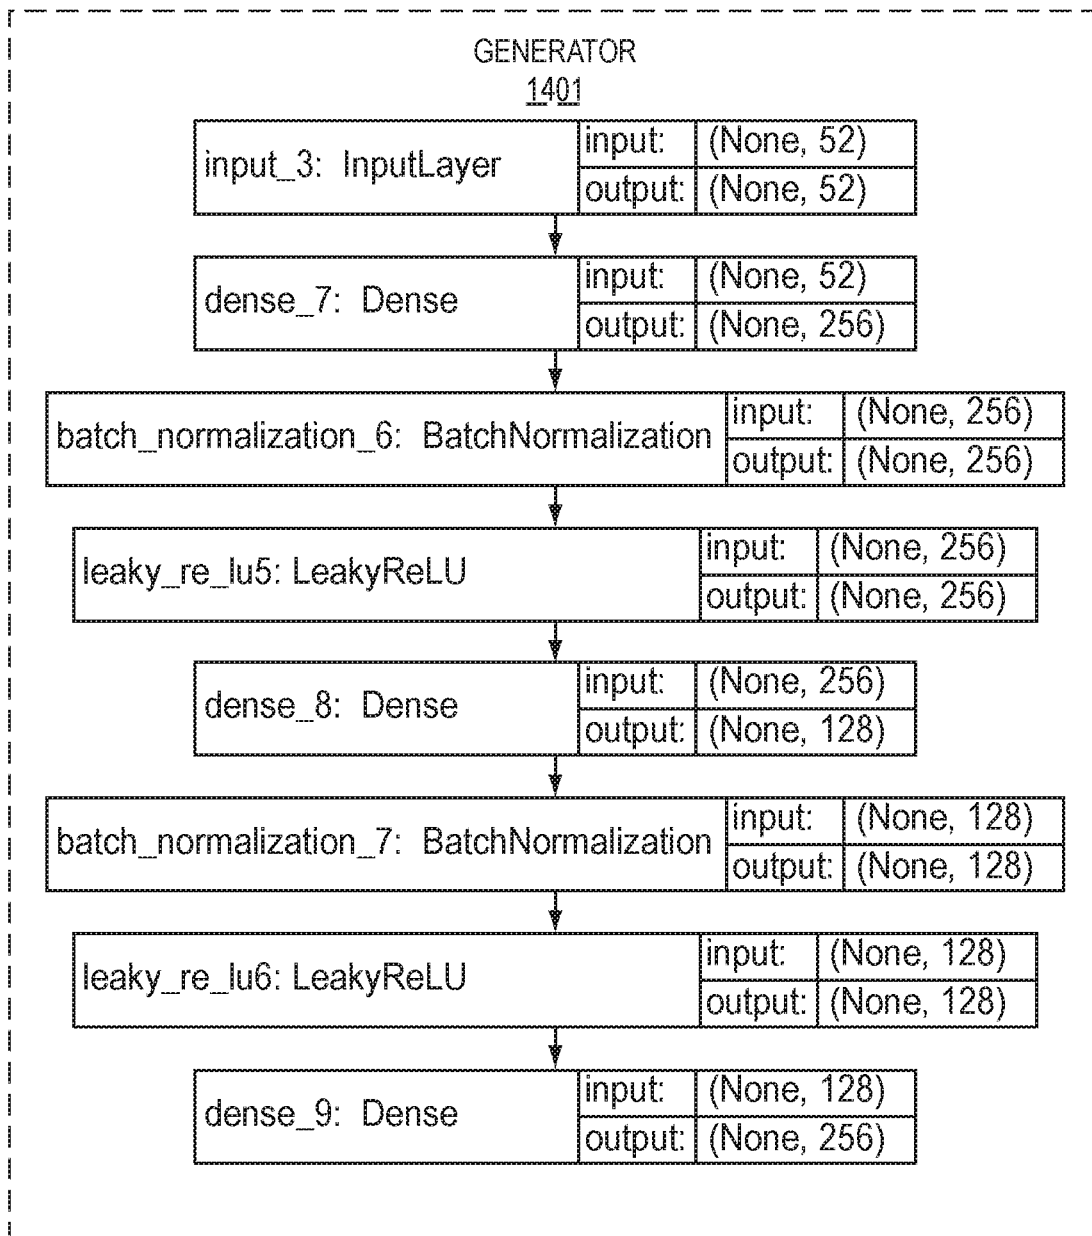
GENERATOR
1401

input_3: InputLayer | input: | (None, 52)
output: | (None, 52)

dense_7: Dense | input: | (None, 52)
output: | (None, 256)

batch_normalization_6: BatchNormalization | input: | (None, 256)
output: | (None, 256)

leaky_re_lu5: LeakyReLU | input: | (None, 256)
output: | (None, 256)

dense_8: Dense | input: | (None, 256)
output: | (None, 128)

batch_normalization_7: BatchNormalization | input: | (None, 128)
output: | (None, 128)

leaky_re_lu6: LeakyReLU | input: | (None, 128)
output: | (None, 128)

dense_9: Dense | input: | (None, 128)
output: | (None, 256)